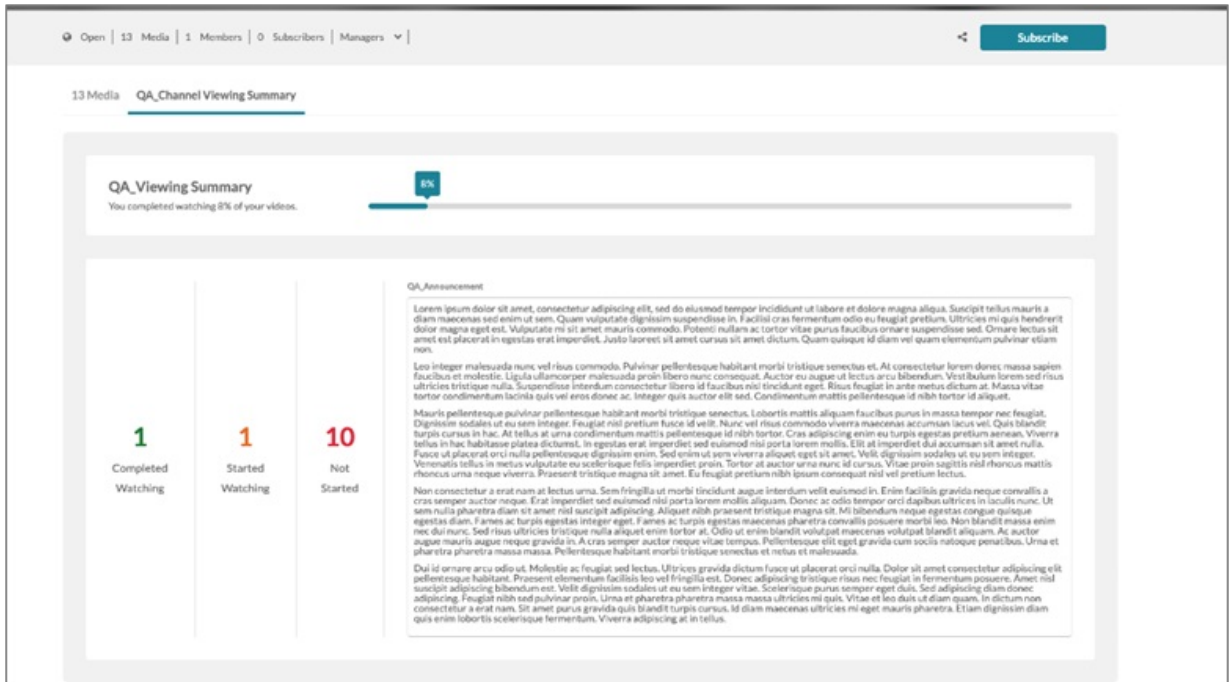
Open | 13 Media | 1 Members | 0 Subscribers | Managers | Subscribe

13 Media QA_Channel Viewing Summary

QA_Viewing Summary
You completed watching 8% of your videos.

8%

1
Completed Watching

1
Started Watching

10
Not Started

QA_Announcement

Lorem ipsum dolor sit amet, consectetur adipiscing elit, sed do eiusmod tempor incididunt ut labore et dolore magna aliqua. Suscipit tellus mauris a diam maecenas sed enim ut sem. Quam vulputate dignissim suspendisse in. Facilisi cras fermentum odio eu feugiat pretium. Ultricies mi quis hendrerit dolor magna eget est. Vulputate mi sit amet mauris commodo. Potenti nullam ac tortor vitae purus faucibus ornare suspendisse sed. Ornare lectus sit amet est placerat in egestas erat imperdiet. Justo laoreet sit amet cursus sit amet dictum. Quam quisque id diam vel quam elementum pulvinar etiam non.

Leo integer malesuada nunc vel risus commodo. Pulvinar pellentesque habitant morbi tristique senectus et. At consectetur lorem donec massa sapien faucibus et molestie. Ligula ullamcorper malesuada proin libero nunc consequat. Auctor eu augue ut lectus arcu bibendum. Vestibulum lorem sed risus ultricies tristique nulla. Suspendisse interdum consectetur libero id faucibus nisl tincidunt eget. Risus feugiat in ante metus dictum at. Massa vitae tortor condimentum lacinia quis vel eros donec ac. Integer quis auctor elit sed. Condimentum mattis pellentesque id nibh tortor id aliquet.

Mauris pellentesque pulvinar pellentesque habitant morbi tristique senectus. Lobortis mattis aliquam faucibus purus in massa tempor nec feugiat. Dignissim sodales ut eu sem integer. Feugiat nisl pretium fusce id velit. Nunc vel risus commodo viverra maecenas accumsan lacus vel. Quis blandit turpis cursus in hac. At tellus at urna condimentum mattis pellentesque id nibh tortor. Cras adipiscing enim eu turpis egestas pretium aenean. Viverra tellus in hac habitasse platea dictumst. In egestas erat imperdiet sed euismod nisi porta lorem mollis. Elit at imperdiet dui accumsan sit amet nulla. Fusce ut placerat orci nulla pellentesque dignissim enim. Sed enim ut sem viverra aliquet eget sit amet. Velit dignissim sodales ut eu sem integer. Venenatis tellus in metus vulputate eu scelerisque felis imperdiet proin. Tortor at auctor urna nunc id cursus. Vitae proin sagittis nisl rhoncus mattis rhoncus urna neque viverra. Praesent tristique magna sit amet. Eu feugiat pretium nibh ipsum consequat nisl vel pretium lectus.

Non consectetur a erat nam at lectus urna. Sem fringilla ut morbi tincidunt augue interdum velit euismod in. Enim facilisis gravida neque convallis a cras semper auctor neque. Erat imperdiet sed euismod nisi porta lorem mollis aliquam. Donec ac odio tempor orci dapibus ultrices in iaculis nunc. Ut sem nulla pharetra diam sit amet nisl suscipit adipiscing. Aliquet nibh praesent tristique magna sit. Mi bibendum neque egestas congue quisque egestas diam. Fames ac turpis egestas integer eget. Fames ac turpis egestas maecenas pharetra convallis posuere morbi leo. Non blandit massa enim nec dui nunc. Sed risus ultricies tristique nulla aliquet enim tortor at. Odio ut enim blandit volutpat maecenas volutpat blandit aliquam. Ac auctor augue mauris augue neque gravida in. A cras semper auctor neque vitae tempus. Pellentesque elit eget gravida cum sociis natoque penatibus. Urna et pharetra pharetra massa massa. Pellentesque habitant morbi tristique senectus et netus et malesuada.

Dui id ornare arcu odio ut. Molestie ac feugiat sed lectus. Ultrices gravida dictum fusce ut placerat orci nulla. Dolor sit amet consectetur adipiscing elit pellentesque habitant. Praesent elementum facilisis leo vel fringilla est. Donec adipiscing tristique risus nec feugiat in fermentum posuere. Amet nisl suscipit adipiscing bibendum est. Velit dignissim sodales ut eu sem integer vitae. Scelerisque purus semper eget duis. Sed adipiscing diam donec adipiscing. Feugiat nibh sed pulvinar proin. Urna et pharetra pharetra massa massa ultricies mi quis. Vitae et leo duis ut diam quam. In dictum non consectetur a erat nam. Sit amet purus gravida quis blandit turpis cursus. Id diam maecenas ultricies mi eget mauris pharetra. Etiam dignissim diam quis enim lobortis scelerisque fermentum. Viverra adipiscing at in tellus.